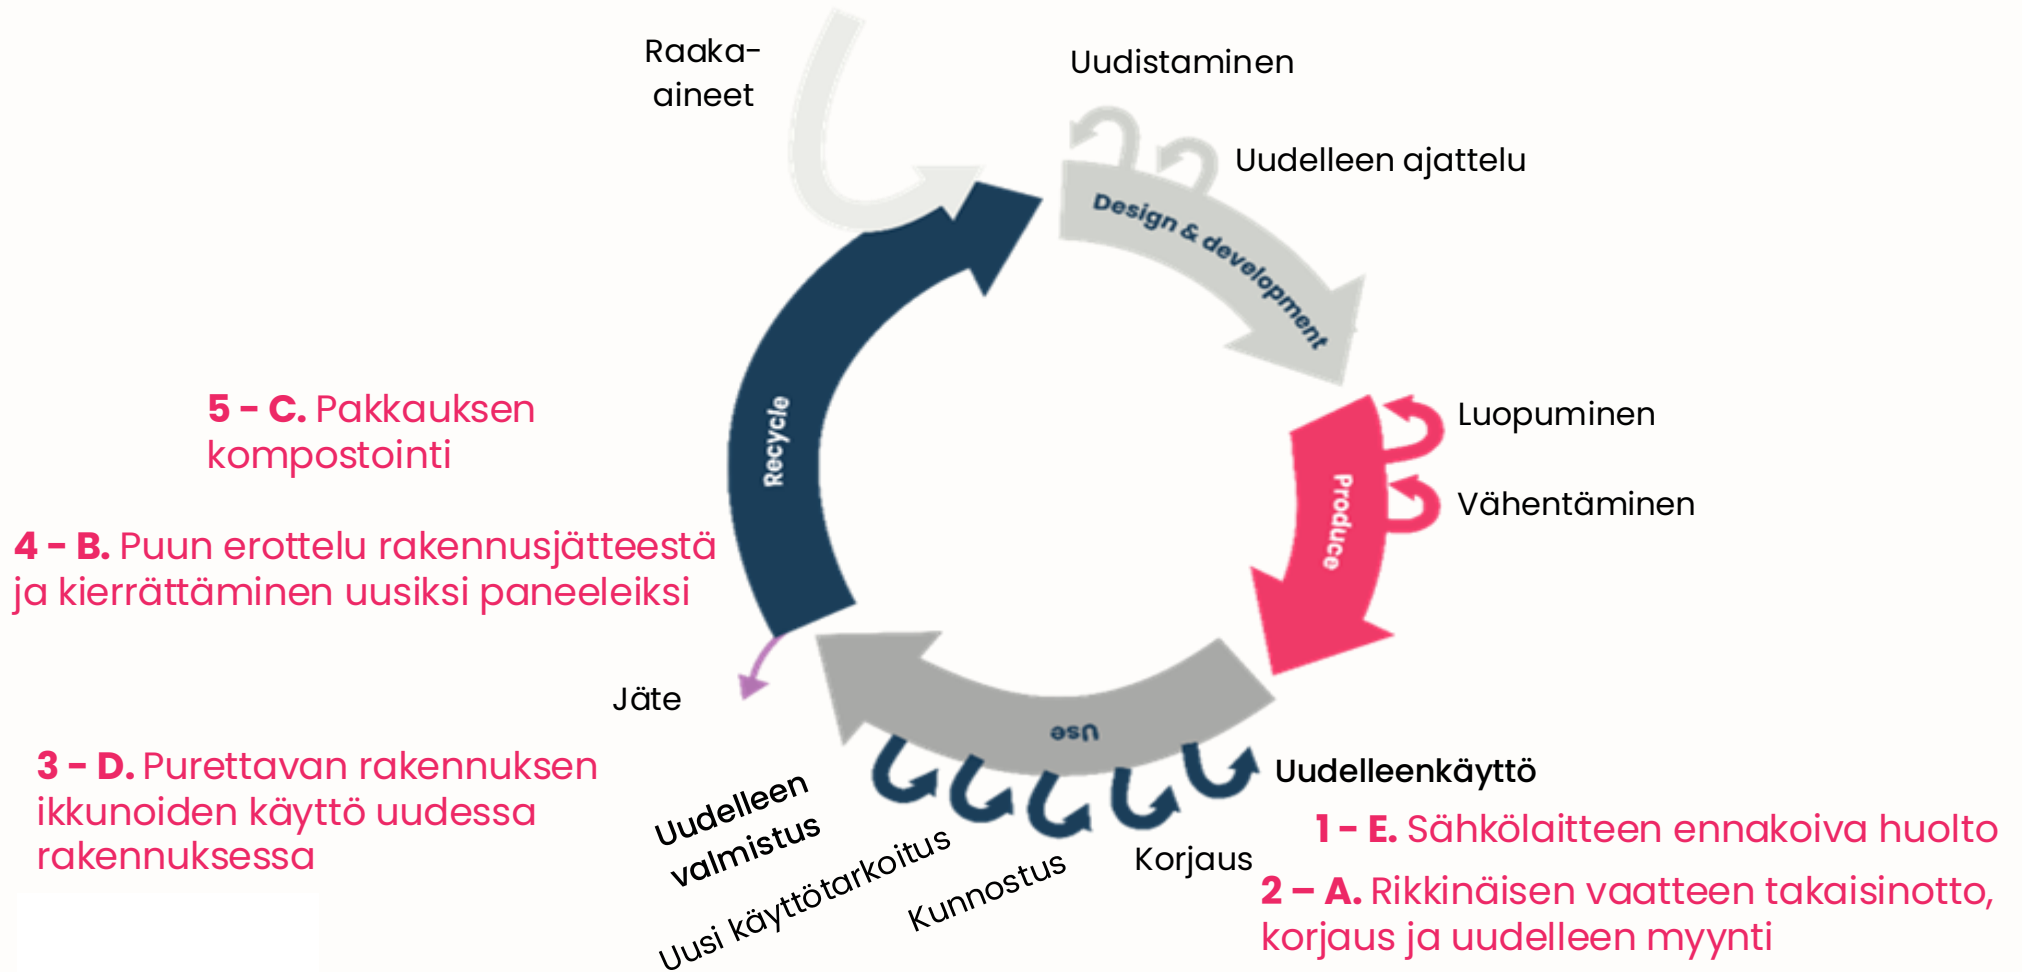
Raaka-aineet

Uudistaminen

Uudelleen ajattelu

Design & development

Luopuminen

Vähentäminen

Produce

Recycle

5 – C. Pakkauksen kompostointi

4 – B. Puun erottelu rakennusjätteestä ja kierrättäminen uusiksi paneeleiksi

Jäte

Use

Uudelleenkäyttö

3 – D. Purettavan rakennuksen ikkunoiden käyttö uudessa rakennuksessa

Uudelleen valmistus

Uusi käyttötarkoitus

Kunnostus

Korjaus

1 – E. Sähkölaitteen ennakoiva huolto

2 – A. Rikkinäisen vaatteen takaisinotto, korjaus ja uudelleen myynti